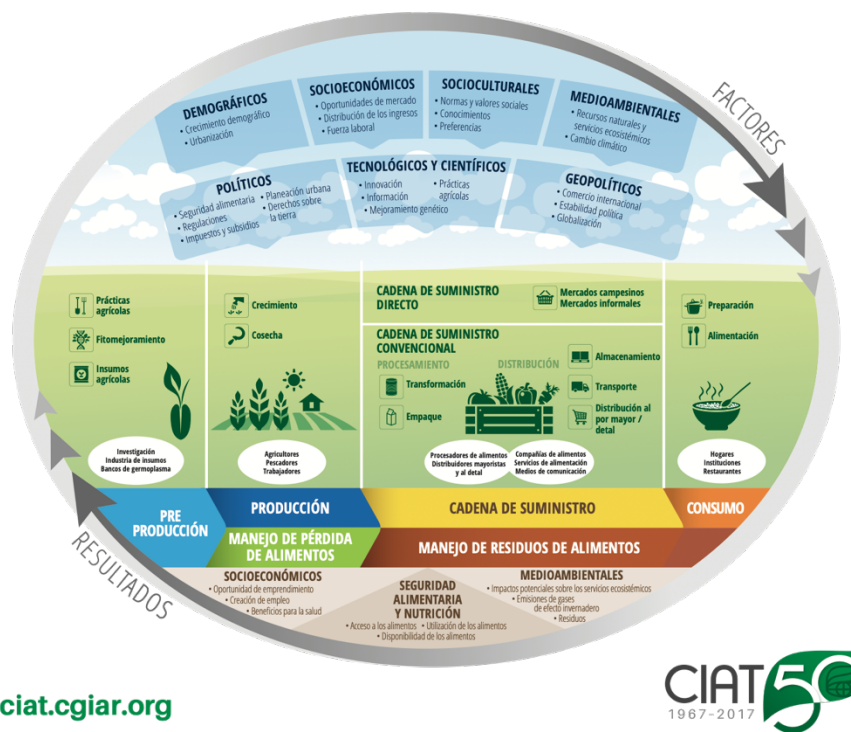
FACTORES

DEMOGRÁFICOS
• Crecimiento demográfico
• Urbanización

SOCIOECONÓMICOS
• Oportunidades de mercado
• Distribución de los ingresos
• Fuerza laboral

SOCIOCULTURALES
• Normas y valores sociales
• Conocimientos
• Preferencias

MEDIOAMBIENTALES
• Recursos naturales y servicios ecosistémicos
• Cambio climático

POLÍTICOS
• Seguridad alimentaria
• Regulaciones
• Impuestos y subsidios
• Planeación urbana
• Derechos sobre la tierra

TECNOLÓGICOS Y CIENTÍFICOS
• Innovación
• Información
• Mejoramiento genético
• Prácticas agrícolas

GEOPOLÍTICOS
• Comercio internacional
• Estabilidad política
• Globalización

Prácticas agrícolas
Fitomejoramiento
Insumos agrícolas

Investigación
Industria de insumos
Bancos de germoplasma

Crecimiento
Cosecha

Agricultores
Pescadores
Trabajadores

CADENA DE SUMINISTRO DIRECTO
Mercados campesinos
Mercados informales

CADENA DE SUMINISTRO CONVENCIONAL
PROCESAMIENTO
DISTRIBUCIÓN
Transformación
Empaque
Almacenamiento
Transporte
Distribución al por mayor / detal

Procesadores de alimentos
Distribuidores mayoristas y al detal

Compañías de alimentos
Servicios de alimentación
Medios de comunicación

Preparación
Alimentación

Hogares
Instituciones
Restaurantes

PRE PRODUCCIÓN
PRODUCCIÓN
CADENA DE SUMINISTRO
CONSUMO
MANEJO DE PÉRDIDA DE ALIMENTOS
MANEJO DE RESIDUOS DE ALIMENTOS

SOCIOECONÓMICOS
• Oportunidad de emprendimiento
• Creación de empleo
• Beneficios para la salud

SEGURIDAD ALIMENTARIA Y NUTRICIÓN
• Acceso a los alimentos • Utilización de los alimentos
• Disponibilidad de los alimentos

MEDIOAMBIENTALES
• Impactos potenciales sobre los servicios ecosistémicos
• Emisiones de gases de efecto invernadero
• Residuos

RESULTADOS

ciat.cgiar.org

CIAT 50
1967-2017